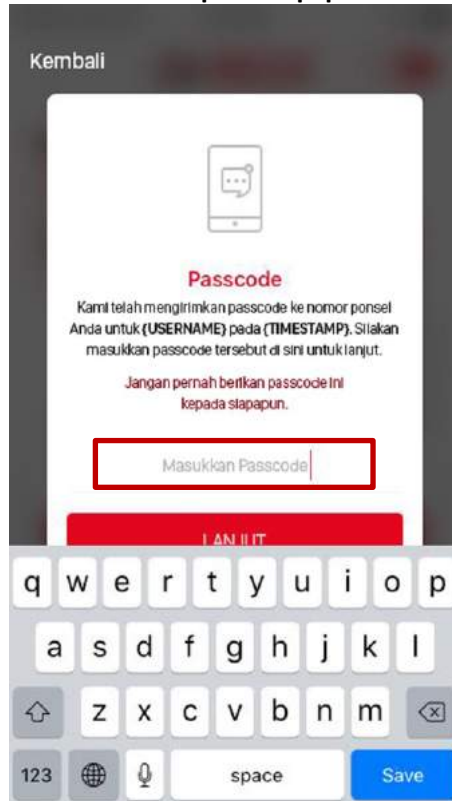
Kembali

Passcode

Kami telah mengirimkan passcode ke nomor ponsel Anda untuk {USERNAME} pada {TIMESTAMP}. Silakan masukkan passcode tersebut di sini untuk lanjut.

Jangan pernah berikan passcode ini kepada siapapun.

Masukkan Passcode

LANJUT

q w e r t y u i o p
a s d f g h j k l
z x c v b n m
123 space Save